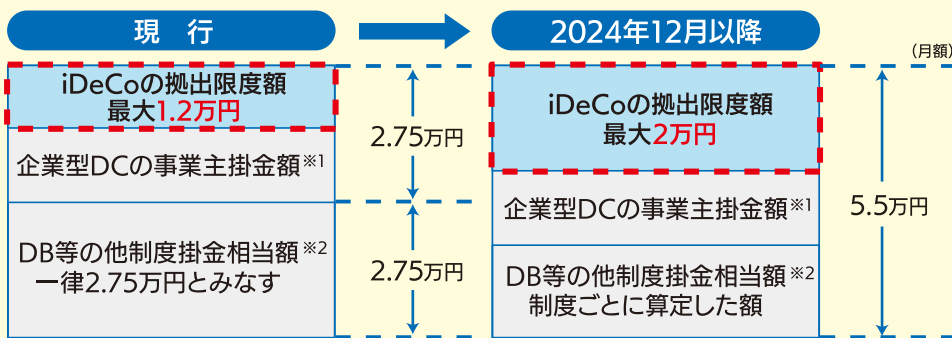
現　行

2024年12月以降

（月額）

iDeCoの拠出限度額
最大1.2万円

企業型DCの事業主掛金額※1

DB等の他制度掛金相当額※2
一律2.75万円とみなす

2.75万円

2.75万円

iDeCoの拠出限度額
最大2万円

企業型DCの事業主掛金額※1

DB等の他制度掛金相当額※2
制度ごとに算定した額

5.5万円